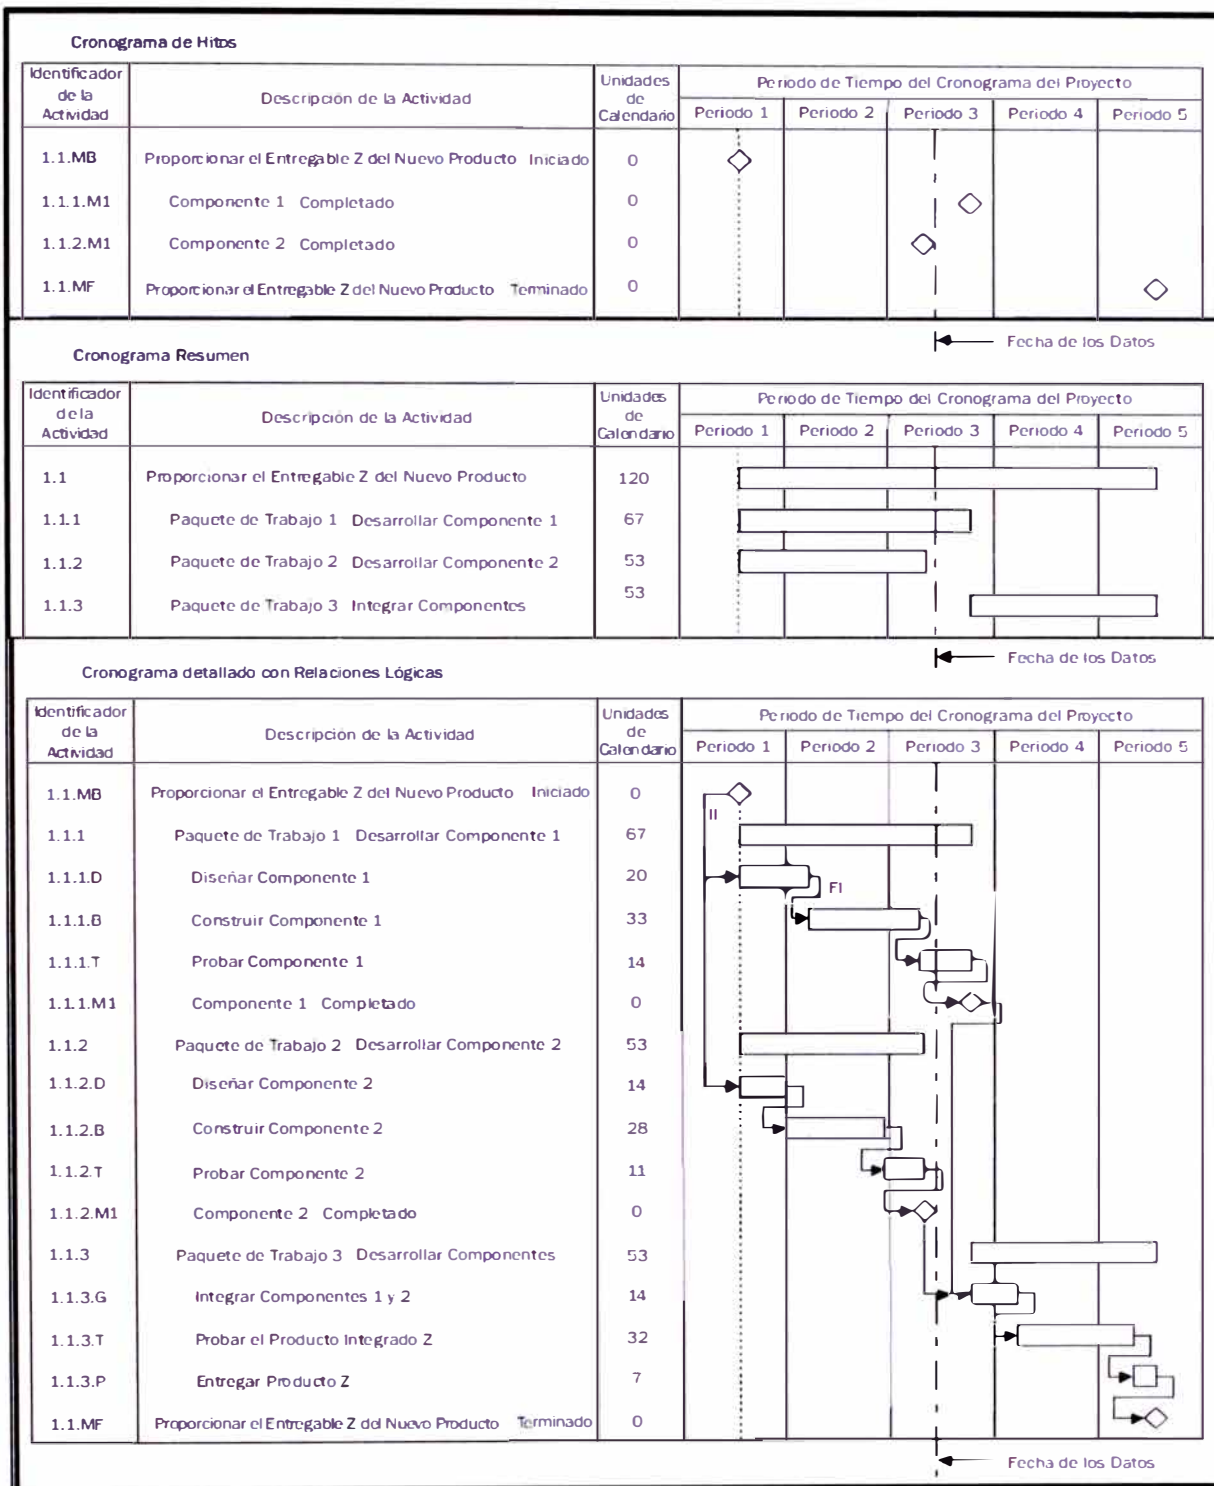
Cronograma de Hitos

| Identificador de la Actividad | Descripción de la Actividad | Unidades de Calendario | Periodo 1 | Periodo 2 | Periodo 3 | Periodo 4 | Periodo 5 |
|---|---|---|---|---|---|---|---|
| 1.1.MB | Proporcionar el Entregable Z del Nuevo Producto Iniciado | 0 | | | | | |
| 1.1.1.M1 | Componente 1 Completado | 0 | | | | | |
| 1.1.2.M1 | Componente 2 Completado | 0 | | | | | |
| 1.1.MF | Proporcionar el Entregable Z del Nuevo Producto Terminado | 0 | | | | | |

Periodo de Tiempo del Cronograma del Proyecto

Fecha de los Datos

Cronograma Resumen

| Identificador de la Actividad | Descripción de la Actividad | Unidades de Calendario | Periodo 1 | Periodo 2 | Periodo 3 | Periodo 4 | Periodo 5 |
|---|---|---|---|---|---|---|---|
| 1.1 | Proporcionar el Entregable Z del Nuevo Producto | 120 | | | | | |
| 1.1.1 | Paquete de Trabajo 1 Desarrollar Componente 1 | 67 | | | | | |
| 1.1.2 | Paquete de Trabajo 2 Desarrollar Componente 2 | 53 | | | | | |
| 1.1.3 | Paquete de Trabajo 3 Integrar Componentes | 53 | | | | | |

Periodo de Tiempo del Cronograma del Proyecto

Fecha de los Datos

Cronograma detallado con Relaciones Lógicas

| Identificador de la Actividad | Descripción de la Actividad | Unidades de Calendario | Periodo 1 | Periodo 2 | Periodo 3 | Periodo 4 | Periodo 5 |
|---|---|---|---|---|---|---|---|
| 1.1.MB | Proporcionar el Entregable Z del Nuevo Producto Iniciado | 0 | | | | | |
| 1.1.1 | Paquete de Trabajo 1 Desarrollar Componente 1 | 67 | | | | | |
| 1.1.1.D | Diseñar Componente 1 | 20 | | | | | |
| 1.1.1.B | Construir Componente 1 | 33 | | | | | |
| 1.1.1.T | Probar Componente 1 | 14 | | | | | |
| 1.1.1.M1 | Componente 1 Completado | 0 | | | | | |
| 1.1.2 | Paquete de Trabajo 2 Desarrollar Componente 2 | 53 | | | | | |
| 1.1.2.D | Diseñar Componente 2 | 14 | | | | | |
| 1.1.2.B | Construir Componente 2 | 28 | | | | | |
| 1.1.2.T | Probar Componente 2 | 11 | | | | | |
| 1.1.2.M1 | Componente 2 Completado | 0 | | | | | |
| 1.1.3 | Paquete de Trabajo 3 Desarrollar Componentes | 53 | | | | | |
| 1.1.3.G | Integrar Componentes 1 y 2 | 14 | | | | | |
| 1.1.3.T | Probar el Producto Integrado Z | 32 | | | | | |
| 1.1.3.P | Entregar Producto Z | 7 | | | | | |
| 1.1.MF | Proporcionar el Entregable Z del Nuevo Producto Terminado | 0 | | | | | |

Periodo de Tiempo del Cronograma del Proyecto

II

FI

Fecha de los Datos